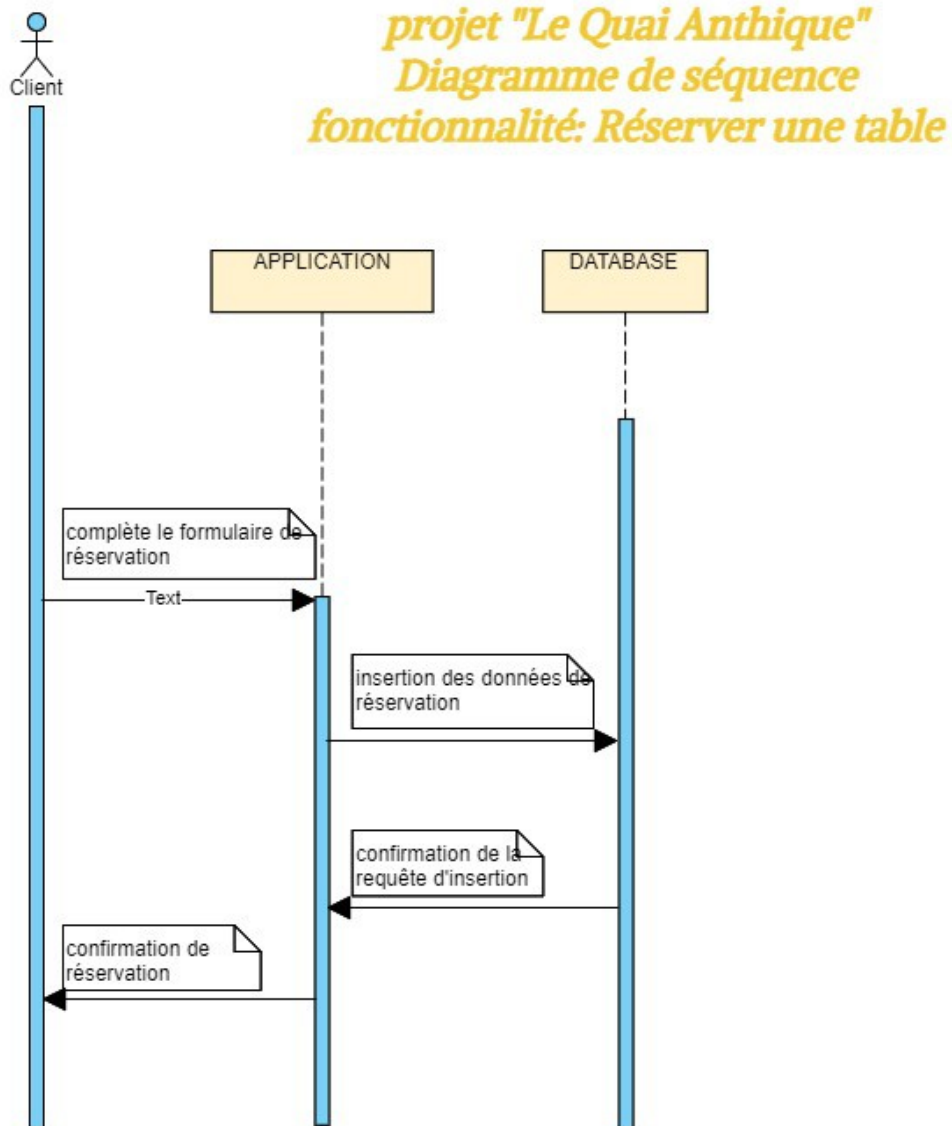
Client

projet "Le Quai Anthique"
Diagramme de séquence
fonctionnalité: Réserver une table

APPLICATION

DATABASE

complète le formulaire de réservation

Text

insertion des données de réservation

confirmation de la requête d'insertion

confirmation de réservation